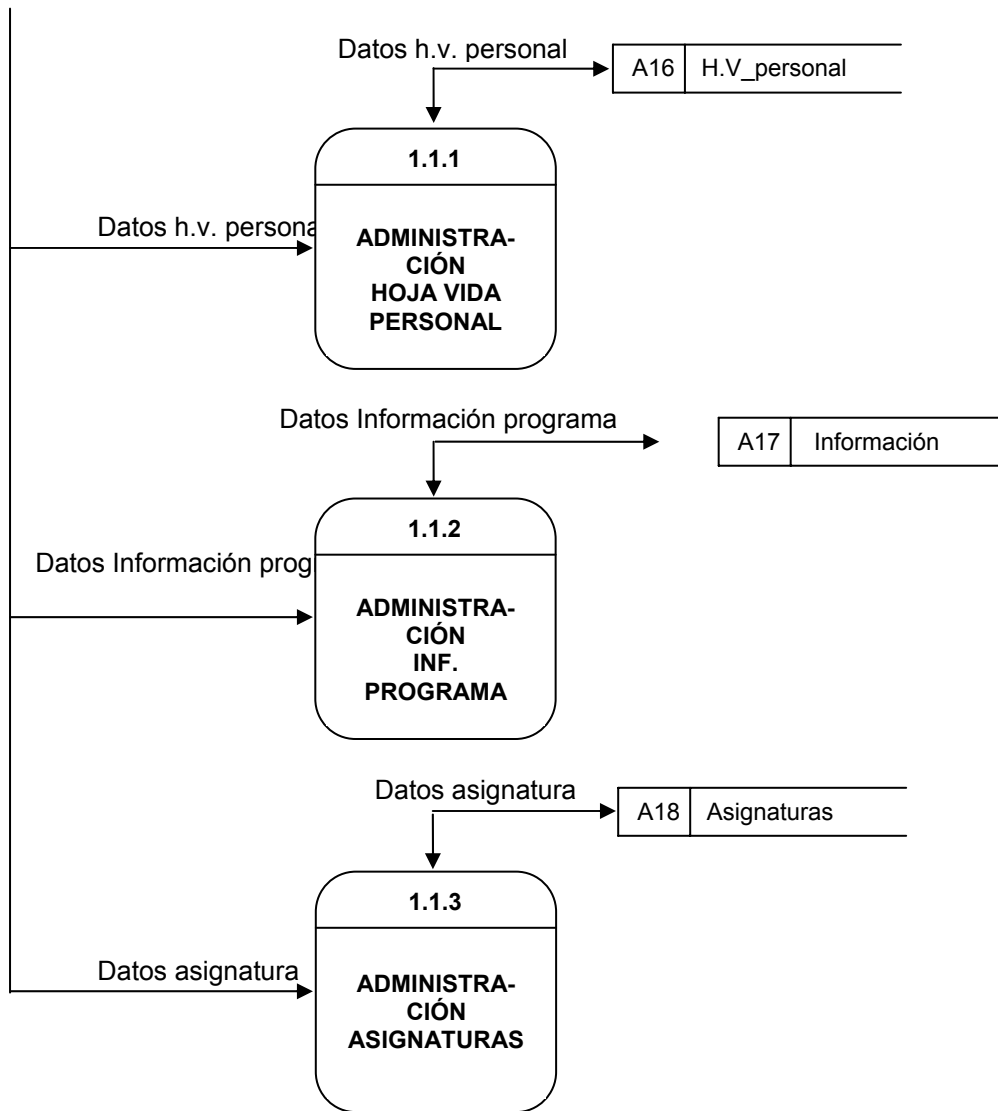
Datos h.v. personal

A16 | H.V_personal

1.1.1

Datos h.v. persona

ADMINISTRACIÓN HOJA VIDA PERSONAL

Datos Información programa

A17 | Información

1.1.2

Datos Información prog

ADMINISTRACIÓN INF. PROGRAMA

Datos asignatura

A18 | Asignaturas

1.1.3

Datos asignatura

ADMINISTRACIÓN ASIGNATURAS